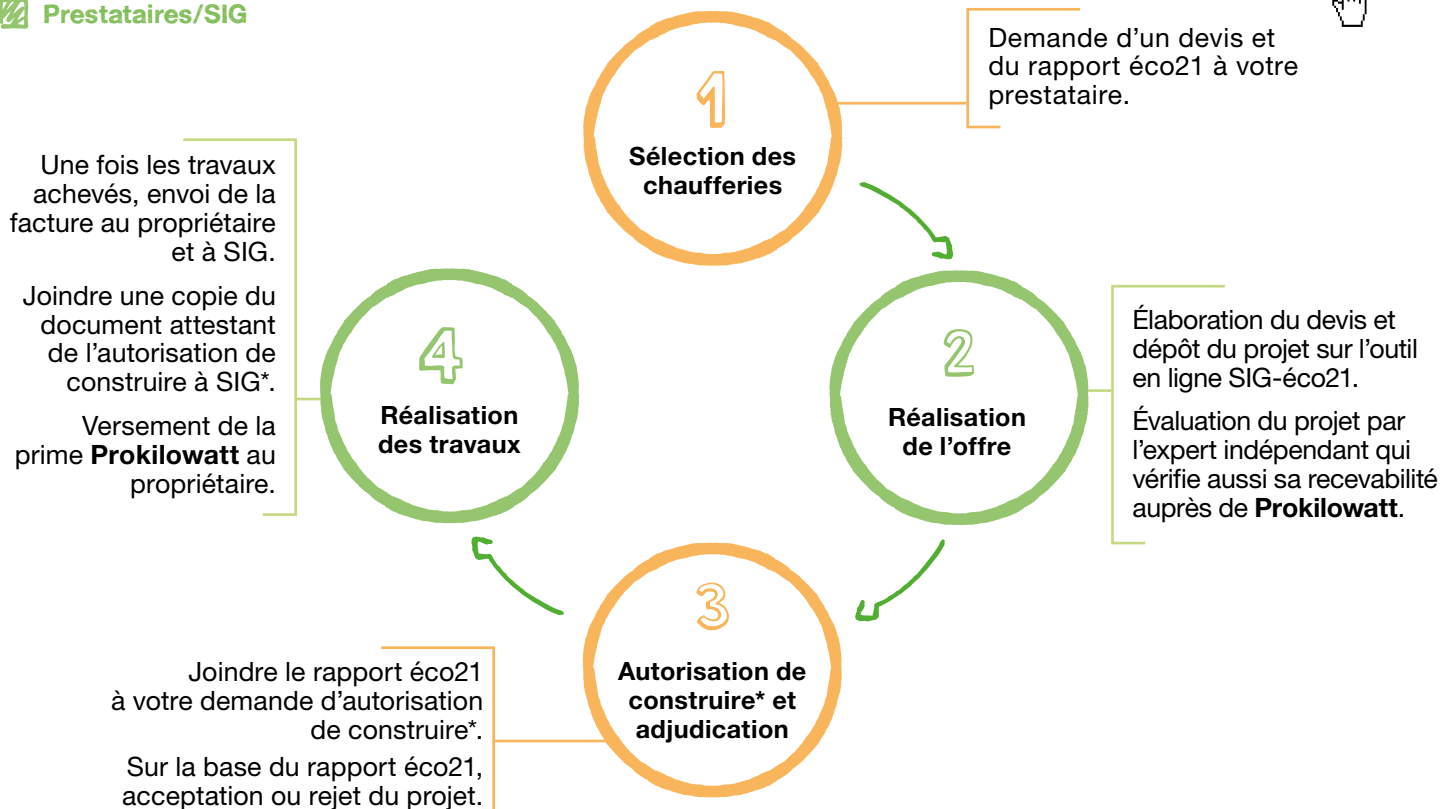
Prestataires/SIG

1
Sélection des chaufferies

Demande d'un devis et du rapport éco21 à votre prestataire.

2
Réalisation de l'offre

Élaboration du devis et dépôt du projet sur l'outil en ligne SIG-éco21.

Évaluation du projet par l'expert indépendant qui vérifie aussi sa recevabilité auprès de **Prokilowatt**.

3
Autorisation de construire* et adjudication

Joindre le rapport éco21 à votre demande d'autorisation de construire*.

Sur la base du rapport éco21, acceptation ou rejet du projet.

4
Réalisation des travaux

Une fois les travaux achevés, envoi de la facture au propriétaire et à SIG.

Joindre une copie du document attestant de l'autorisation de construire à SIG*.

Versement de la prime **Prokilowatt** au propriétaire.